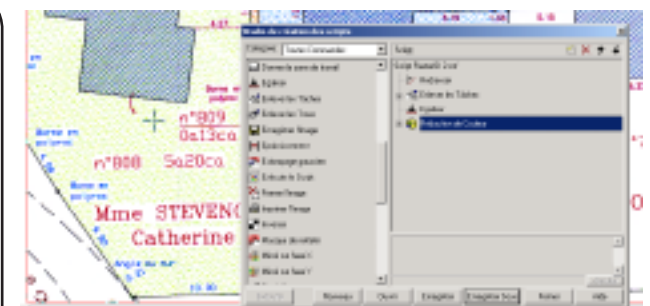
n°809
0a13ca

n°808 5a20ca

Mme STEVEN
Catherine

Borne en polyprop

Borne en polyprop

Borne en polyprop

Borne en polyprop

Angle du mur

0

Catégorie: Toutes Commandes
Script

Zone de travail
Egaliser
Extraction Taches
Extraction Traits
Enregistrer Image
Epaississement
Estompage gaussien
Extraire le Trait
Fermer Image
Imprimer Image
Inversion
Masque dénoiser
Miroir sur l'axe X
Miroir sur l'axe Y

Script SansNB 2.scr
Redresser
Extraction des Tâches
Egaliser
Réduction de Couleur

Supprimer
Nouveau
Ouvrir
Enregistrer
Enregistrer Sous
Annuler
Aide